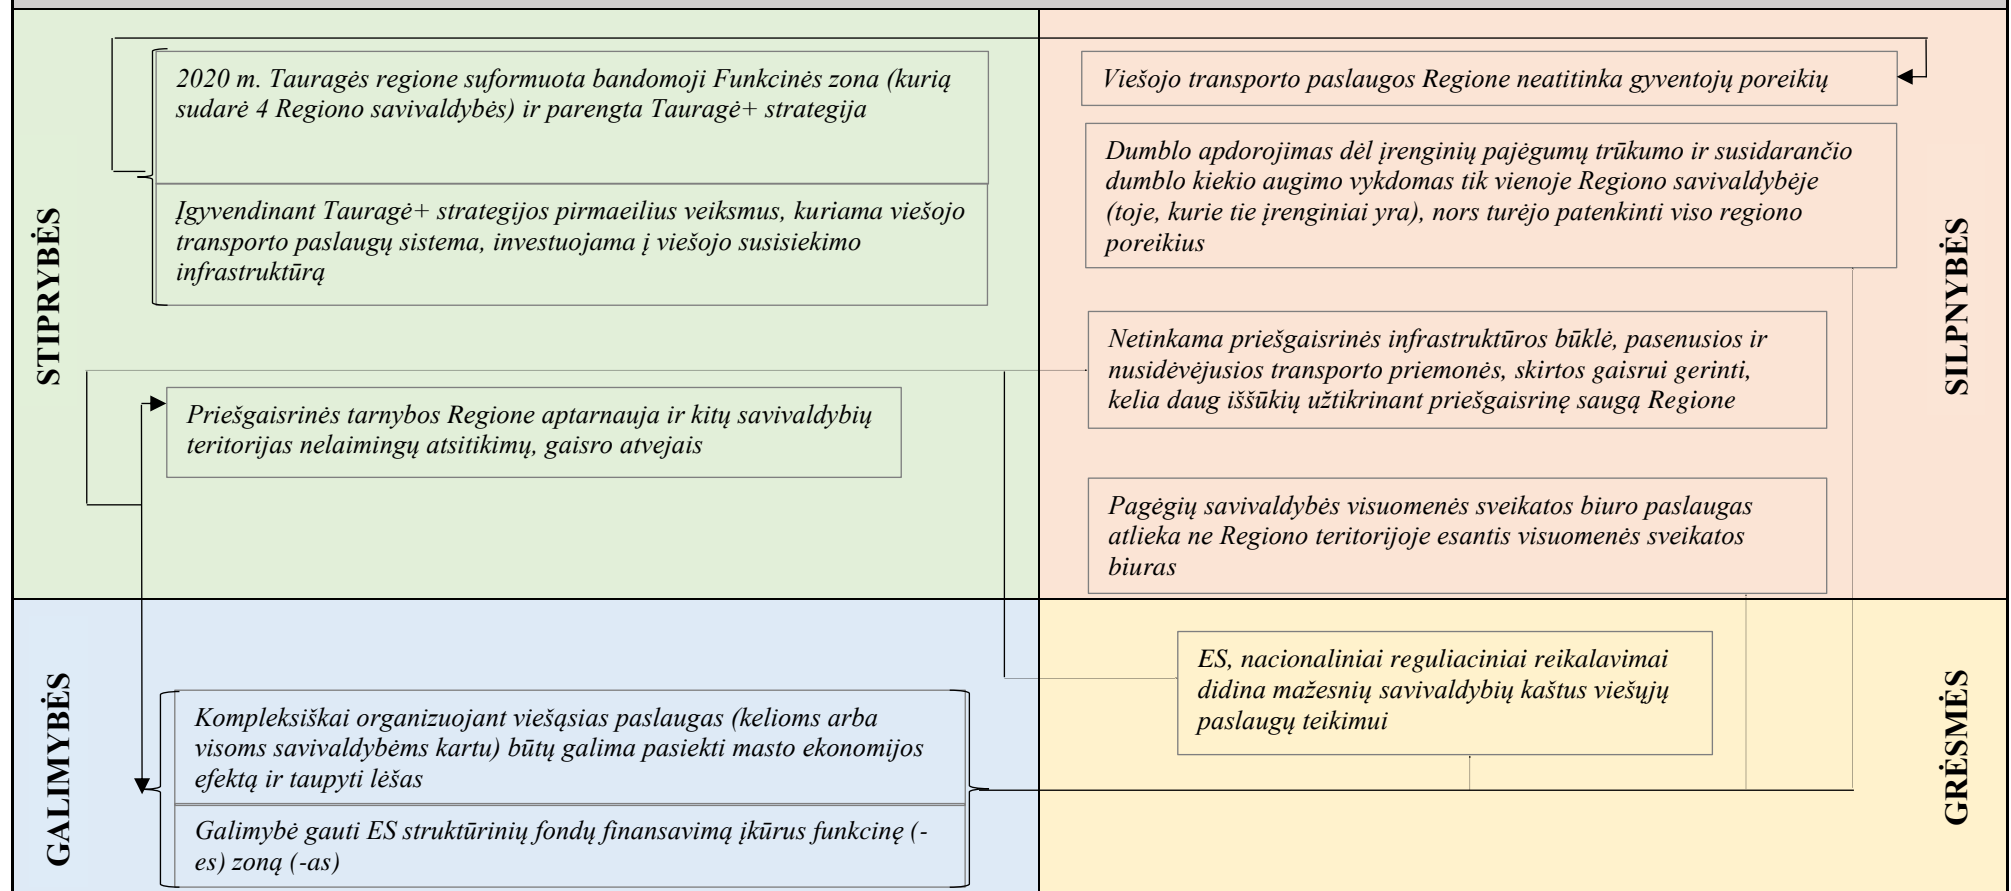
STIPRYBĖS

2020 m. Tauragės regione suformuota bandomoji Funkcinės zona (kurią sudarė 4 Regiono savivaldybės) ir parengta Tauragė+ strategija

Įgyvendinant Tauragė+ strategijos pirmaeilius veiksmus, kuriama viešojo transporto paslaugų sistema, investuojama į viešojo susisiekimo infrastruktūrą

Priešgaisrinės tarnybos Regione aptarnauja ir kitų savivaldybių teritorijas nelaimingų atsitikimų, gaisro atvejais

SILPNYBĖS

Viešojo transporto paslaugos Regione neatitinka gyventojų poreikių

Dumblo apdorojimas dėl įrenginių pajėgumų trūkumo ir susidarančio dumblo kiekio augimo vykdomas tik vienoje Regiono savivaldybėje (toje, kurie tie įrenginiai yra), nors turėjo patenkinti viso regiono poreikius

Netinkama priešgaisrinės infrastruktūros būklė, pasenusios ir nusidėvėjusios transporto priemonės, skirtos gaisrui gerinti, kelia daug iššūkių užtikrinant priešgaisrinę saugą Regione

Pagėgių savivaldybės visuomenės sveikatos biuro paslaugas atlieka ne Regiono teritorijoje esantis visuomenės sveikatos biuras

GALIMYBĖS

Kompleksiškai organizuojant viešąsias paslaugas (kelioms arba visoms savivaldybėms kartu) būtų galima pasiekti masto ekonomijos efektą ir taupyti lėšas

Galimybė gauti ES struktūrinių fondų finansavimą įkūrus funkcinę (-es) zoną (-as)

GRĖSMĖS

ES, nacionaliniai reguliaciniai reikalavimai didina mažesnių savivaldybių kaštus viešųjų paslaugų teikimui